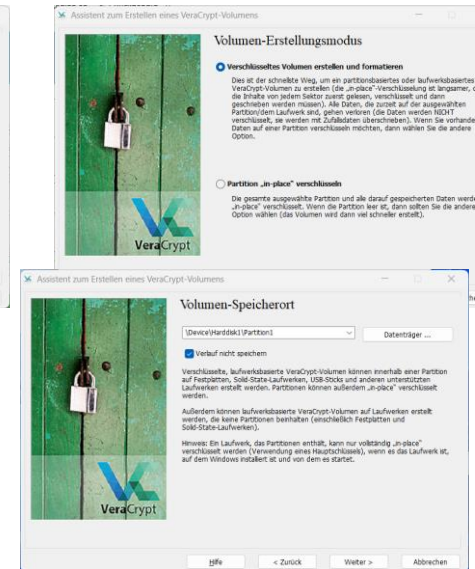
Assistent zum Erstellen eines VeraCrypt-Volumens

Volumen-Erstellungsmodus

Verschlüsseltes Volumen erstellen und formatieren

Dies ist der schnellste Weg, um ein partitionsbasiertes oder laufwerksbasiertes VeraCrypt-Volumen zu erstellen (die „in-place"-Verschlüsselung ist langsamer, da die Inhalte von jedem Sektor zuerst gelesen, verschlüsselt und dann geschrieben werden müssen). Alle Daten, die zurzeit auf der ausgewählten Partition/dem Laufwerk sind, gehen verloren (die Daten werden NICHT verschlüsselt, sie werden mit Zufallsdaten überschrieben). Wenn Sie vorhandene Daten auf einer Partition verschlüsseln möchten, dann wählen Sie die andere Option.

Partition „in-place" verschlüsseln

Die gesamte ausgewählte Partition und alle darauf gespeicherten Daten werden „in-place" verschlüsselt. Wenn die Partition leer ist, dann sollten Sie die andere Option wählen (das Volumen wird dann viel schneller erstellt).

VeraCrypt

Assistent zum Erstellen eines VeraCrypt-Volumens

Volumen-Speicherort

\Device\Harddisk1\Partition1

Datenträger ...

Verlauf nicht speichern

Verschlüsselte, laufwerksbasierte VeraCrypt-Volumen können innerhalb einer Partition auf Festplatten, Solid-State-Laufwerken, USB-Sticks und anderen unterstützten Laufwerken erstellt werden. Partitionen können auch „in-place" verschlüsselt werden.

Außerdem können laufwerksbasierte VeraCrypt-Volumen auf Laufwerken erstellt werden, die keine Partitionen beinhalten (einschließlich Festplatten und Solid-State-Laufwerken).

Hinweis: Ein Laufwerk, das Partitionen enthält, kann nur vollständig „in-place" verschlüsselt werden (Verwendung eines Hauptschlüssels), wenn es das Laufwerk ist, auf dem Windows installiert ist und von dem es startet.

VeraCrypt

Hilfe

< Zurück

Weiter >

Abbrechen